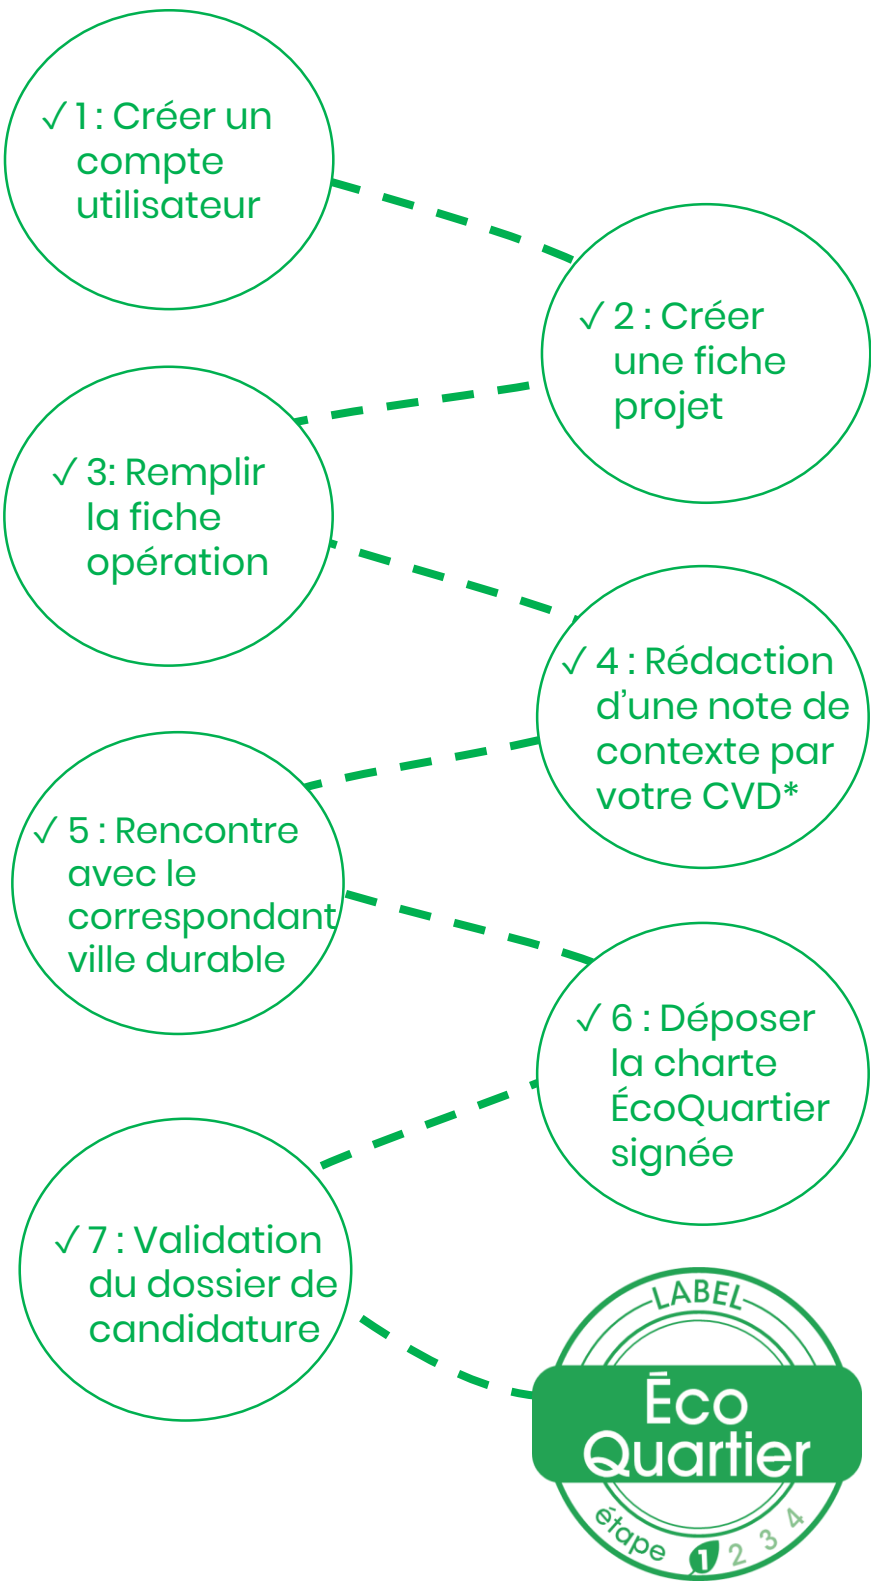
√ 1 : Créer un compte utilisateur

√ 2 : Créer une fiche projet

√ 3: Remplir la fiche opération

√ 4 : Rédaction d'une note de contexte par votre CVD*

√ 5 : Rencontre avec le correspondant ville durable

√ 6 : Déposer la charte ÉcoQuartier signée

√ 7 : Validation du dossier de candidature

LABEL
Éco Quartier
étape 1 2 3 4